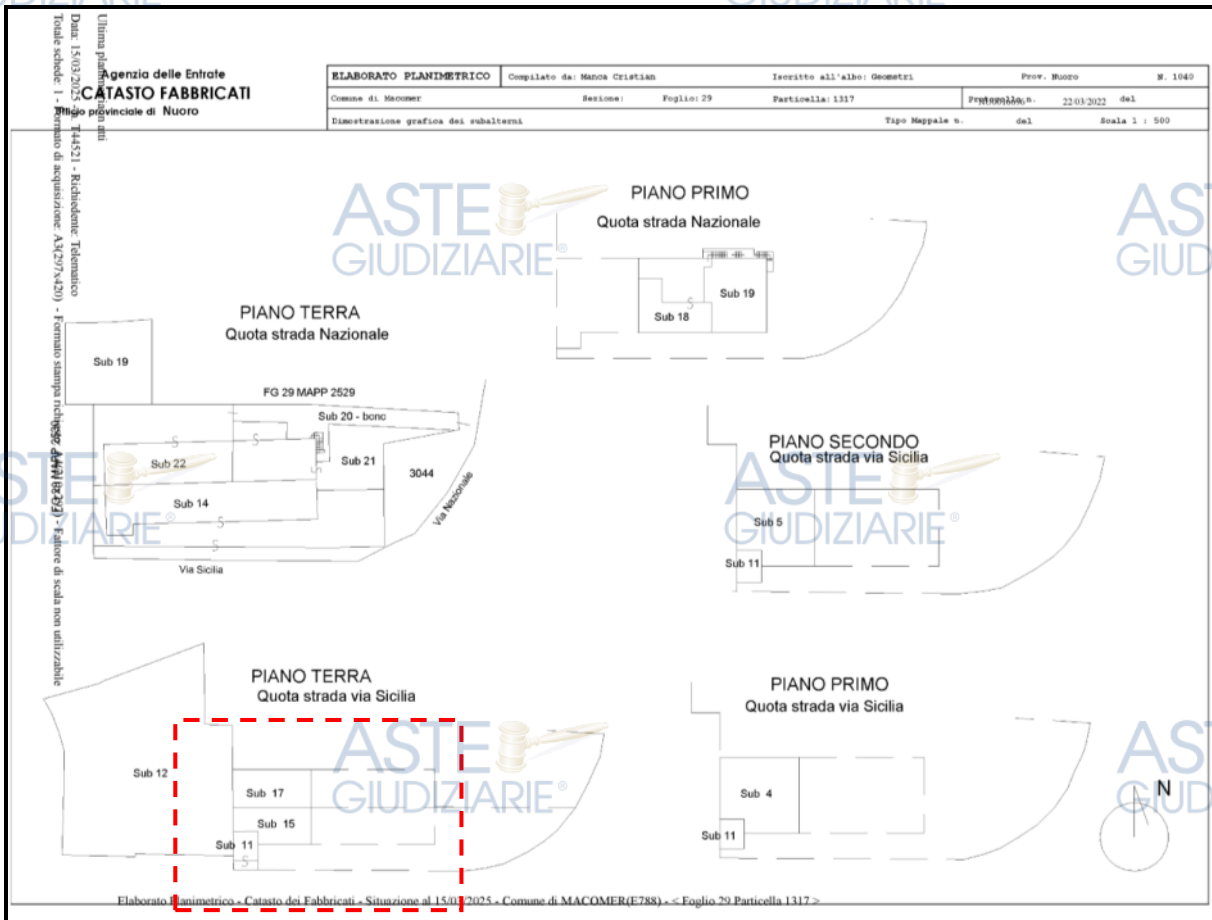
Ultima planimetria in atti
Data: 15/03/2025 - n. T44521 - Richiedente: Telematico
Totale schede: 1 - Formato di acquisizione: A3(297x420) - Formato stampa richiesto: A4(210x297) - Fattore di scala non utilizzabile

Agenzia delle Entrate
CATASTO FABBRICATI
Ufficio provinciale di Nuoro

| ELABORATO PLANIMETRICO | Compilato da: Manca Cristian | Iscritto all'albo: Geometri | Prov. Nuoro | N. 1040 |
|---|---|---|---|---|
| Comune di Macomer | Sezione: Foglio: 29 | Particella: 1317 | Protocollo n. 22/03/2022 | del |
| Dimostrazione grafica dei subalterni | | Tipo Mappale n. | del | Scala 1 : 500 |

ASTE GIUDIZIARIE®

PIANO PRIMO
Quota strada Nazionale
Sub 19
Sub 18

PIANO TERRA
Quota strada Nazionale
Sub 19
FG 29 MAPP 2529
Sub 20 - bcnc
Sub 22
Sub 21
3044
Sub 14
Via Nazionale
Via Sicilia

PIANO SECONDO
Quota strada via Sicilia
Sub 5
Sub 11

PIANO TERRA
Quota strada via Sicilia
Sub 12
Sub 17
Sub 15
Sub 11

PIANO PRIMO
Quota strada via Sicilia
Sub 4
Sub 11

N

Elaborato Planimetrico - Catasto dei Fabbricati - Situazione al 15/03/2025 - Comune di MACOMER(E788) - < Foglio 29 Particella 1317 >